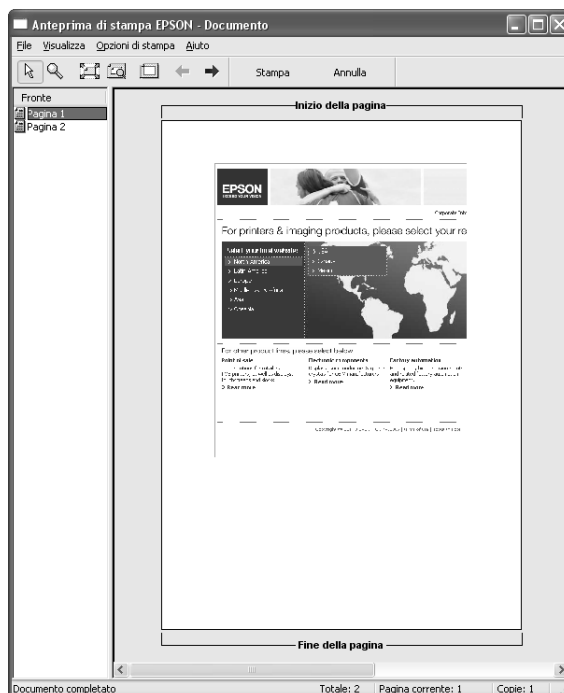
Anteprima di stampa EPSON - Documento

File Visualizza Opzioni di stampa Aiuto

Stampa Annulla

Fronte

Pagina 1

Pagina 2

Inizio della pagina

EPSON

For printers & imaging products, please select your re

Select your local website:

North America

Latin America

Europe

Asia

Oceania

For other product lines, please select below

Point of sale

Electronic components

Factory automation

Read more

Read more

Read more

Fine della pagina

Documento completato

Totale: 2

Pagina corrente: 1

Copie: 1